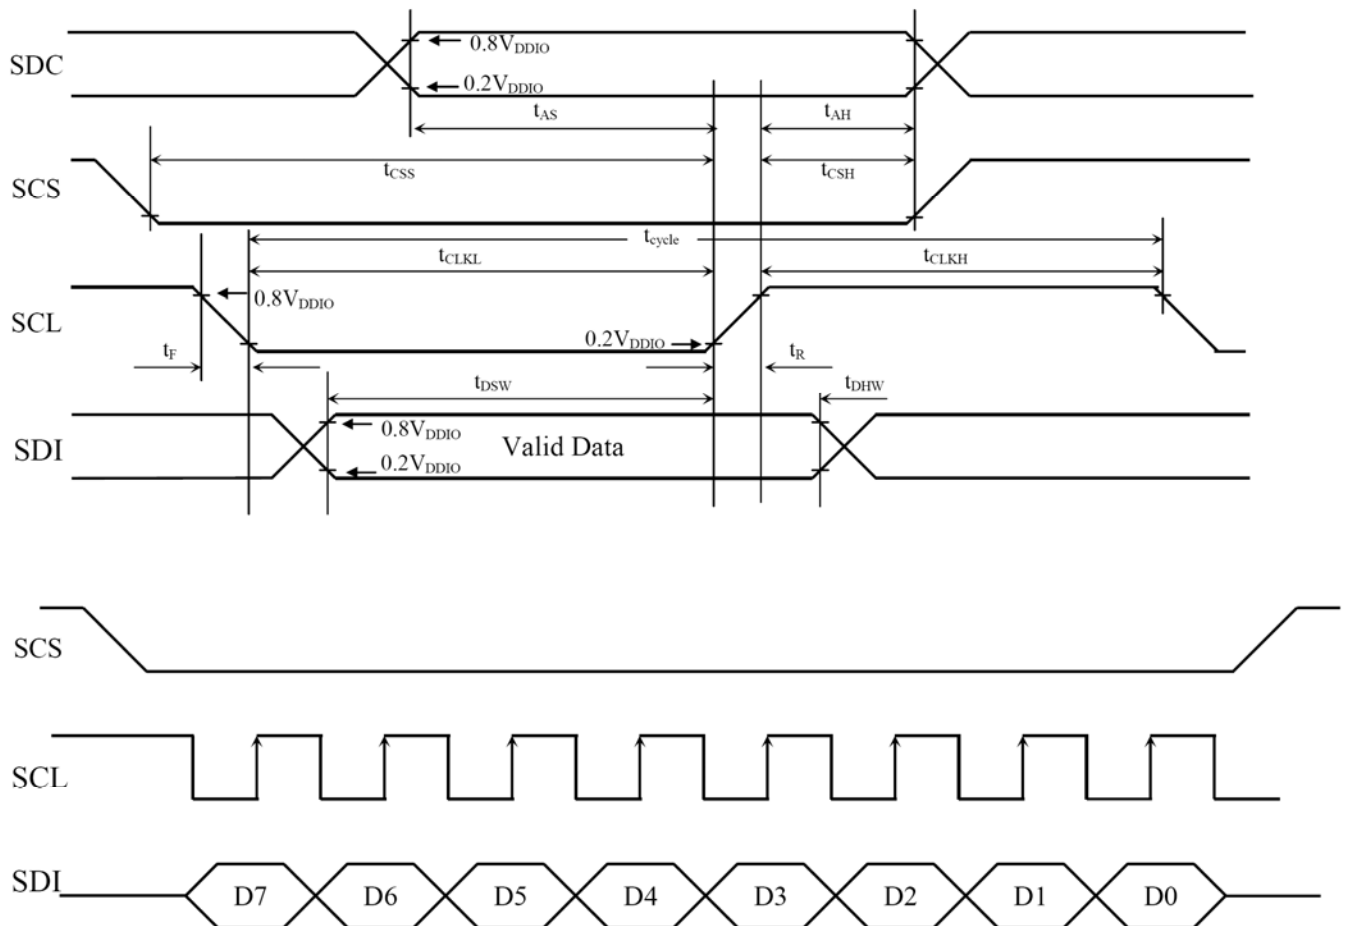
SDC
$0.8V_{DDIO}$
$0.2V_{DDIO}$
$t_{AS}$
$t_{AH}$
SCS
$t_{CSS}$
$t_{CSH}$
$t_{cycle}$
$t_{CLKL}$
$t_{CLKH}$
SCL
$0.8V_{DDIO}$
$0.2V_{DDIO}$
$t_F$
$t_R$
$t_{DSW}$
$t_{DHW}$
SDI
$0.8V_{DDIO}$
Valid Data
$0.2V_{DDIO}$

SCS

SCL

SDI
D7 D6 D5 D4 D3 D2 D1 D0